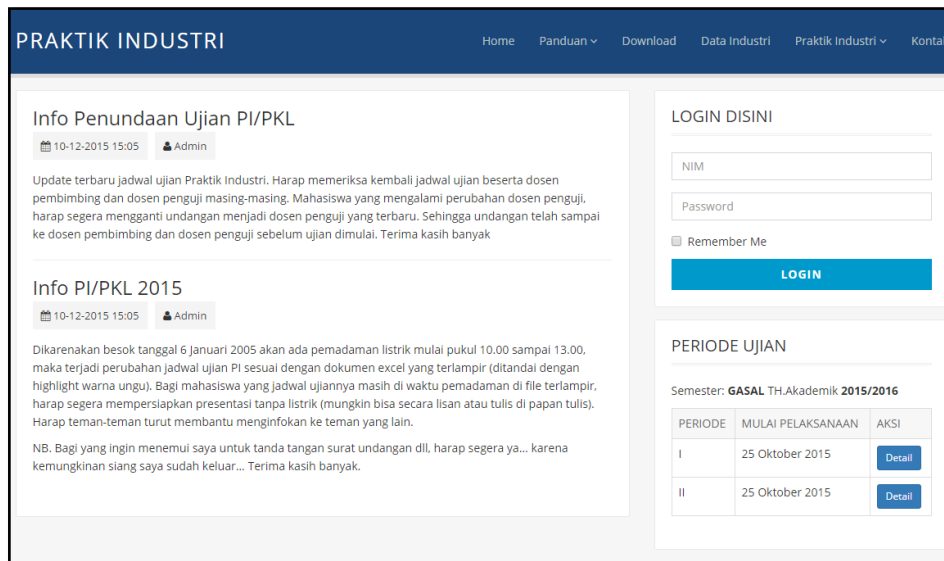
PRAKTIK INDUSTRI

Home Panduan Download Data Industri Praktik Industri Konta

Info Penundaan Ujian PI/PKL

10-12-2015 15:05 Admin

Update terbaru jadwal ujian Praktik Industri. Harap memeriksa kembali jadwal ujian beserta dosen pembimbing dan dosen penguji masing-masing. Mahasiswa yang mengalami perubahan dosen penguji, harap segera mengganti undangan menjadi dosen penguji yang terbaru. Sehingga undangan telah sampai ke dosen pembimbing dan dosen penguji sebelum ujian dimulai. Terima kasih banyak

Info PI/PKL 2015

10-12-2015 15:05 Admin

Dikarenakan besok tanggal 6 Januari 2005 akan ada pemadaman listrik mulai pukul 10.00 sampai 13.00, maka terjadi perubahan jadwal ujian PI sesuai dengan dokumen excel yang terlampir (ditandai dengan highlight warna ungu). Bagi mahasiswa yang jadwal ujiannya masih di waktu pemadaman di file terlampir, harap segera mempersiapkan presentasi tanpa listrik (mungkin bisa secara lisan atau tulis di papan tulis). Harap teman-teman turut membantu menginfokan ke teman yang lain.

NB. Bagi yang ingin menemui saya untuk tanda tangan surat undangan dll, harap segera ya... karena kemungkinan siang saya sudah keluar... Terima kasih banyak.

LOGIN DISINI

NIM

Password

Remember Me

LOGIN

PERIODE UJIAN

Semester: GASAL TH.Akademik 2015/2016

| PERIODE | MULAI PELAKSANAAN | AKSI |
|---|---|---|
| I | 25 Oktober 2015 | Detail |
| II | 25 Oktober 2015 | Detail |